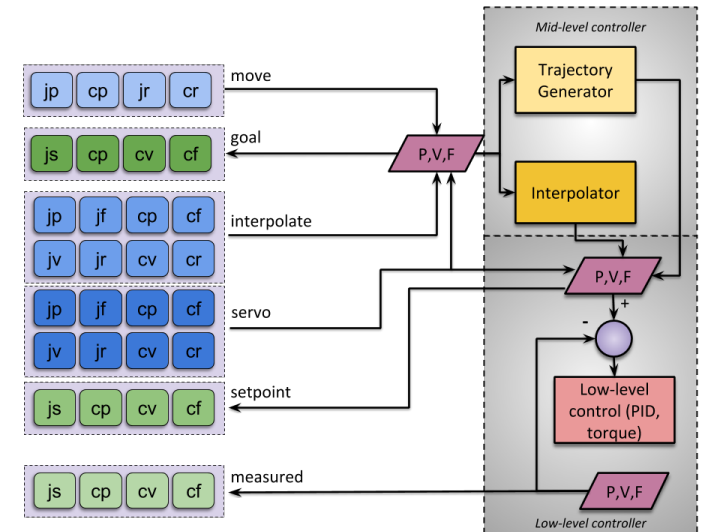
jp cp jr cr
move

js cp cv cf
goal

jp jf cp cf
jv jr cv cr
interpolate

jp jf cp cf
jv jr cv cr
servo

js cp cv cf
setpoint

js cp cv cf
measured

Mid-level controller

Trajectory Generator

Interpolator

P,V,F

P,V,F

+

-

Low-level control (PID, torque)

P,V,F

Low-level controller